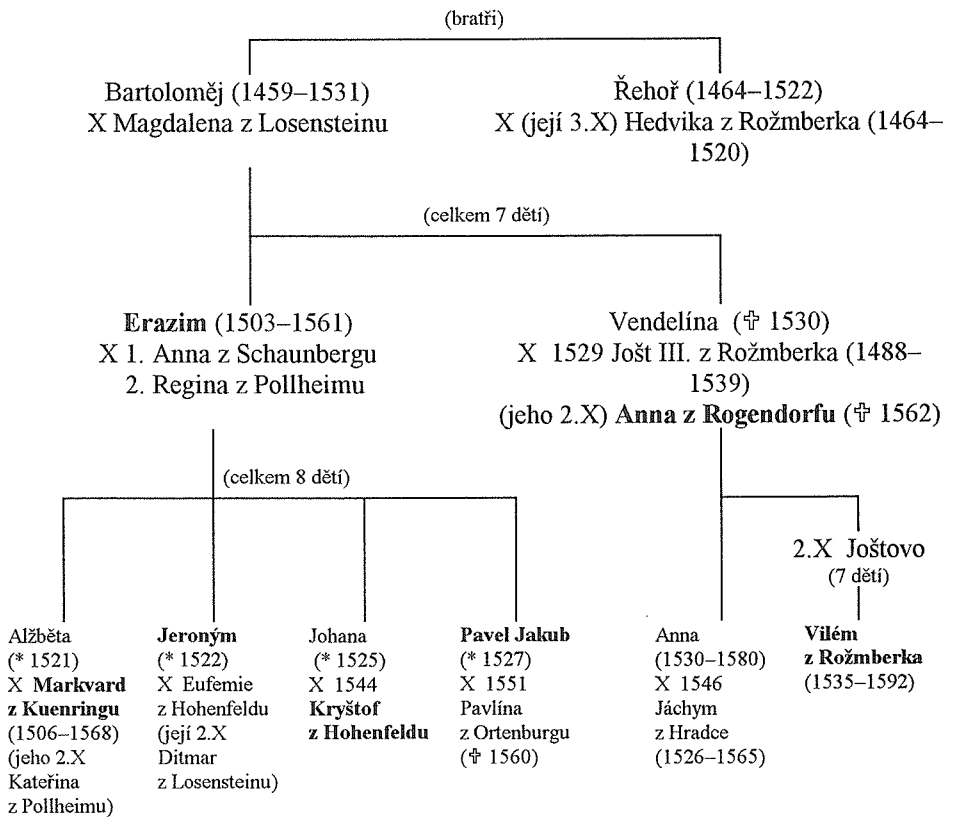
(bratři)

Bartoloměj (1459–1531)
X Magdalena z Losensteinu

Řehoř (1464–1522)
X (její 3.X) Hedvika z Rožmberka (1464–1520)

(celkem 7 dětí)

**Erazim** (1503–1561)
X 1. Anna z Schaunbergu
2. Regina z Pollheimu

Vendelína (✝ 1530)
X 1529 Jošt III. z Rožmberka (1488–1539)
(jeho 2.X) **Anna z Rogendorfu** (✝ 1562)

(celkem 8 dětí)

2.X Joštovo
(7 dětí)

Alžběta
(* 1521)
X **Markvard z Kuenringu**
(1506–1568)
(jeho 2.X Kateřina z Pollheimu)

**Jeroným**
(* 1522)
X Eufemie z Hohenfeldu
(její 2.X Ditmar z Losensteinu)

Johana
(* 1525)
X 1544
**Kryštof z Hohenfeldu**

**Pavel Jakub**
(* 1527)
X 1551
Pavlína z Ortenburgu
(✝ 1560)

Anna
(1530–1580)
X 1546
Jáchym z Hradce
(1526–1565)

**Vilém z Rožmberka**
(1535–1592)